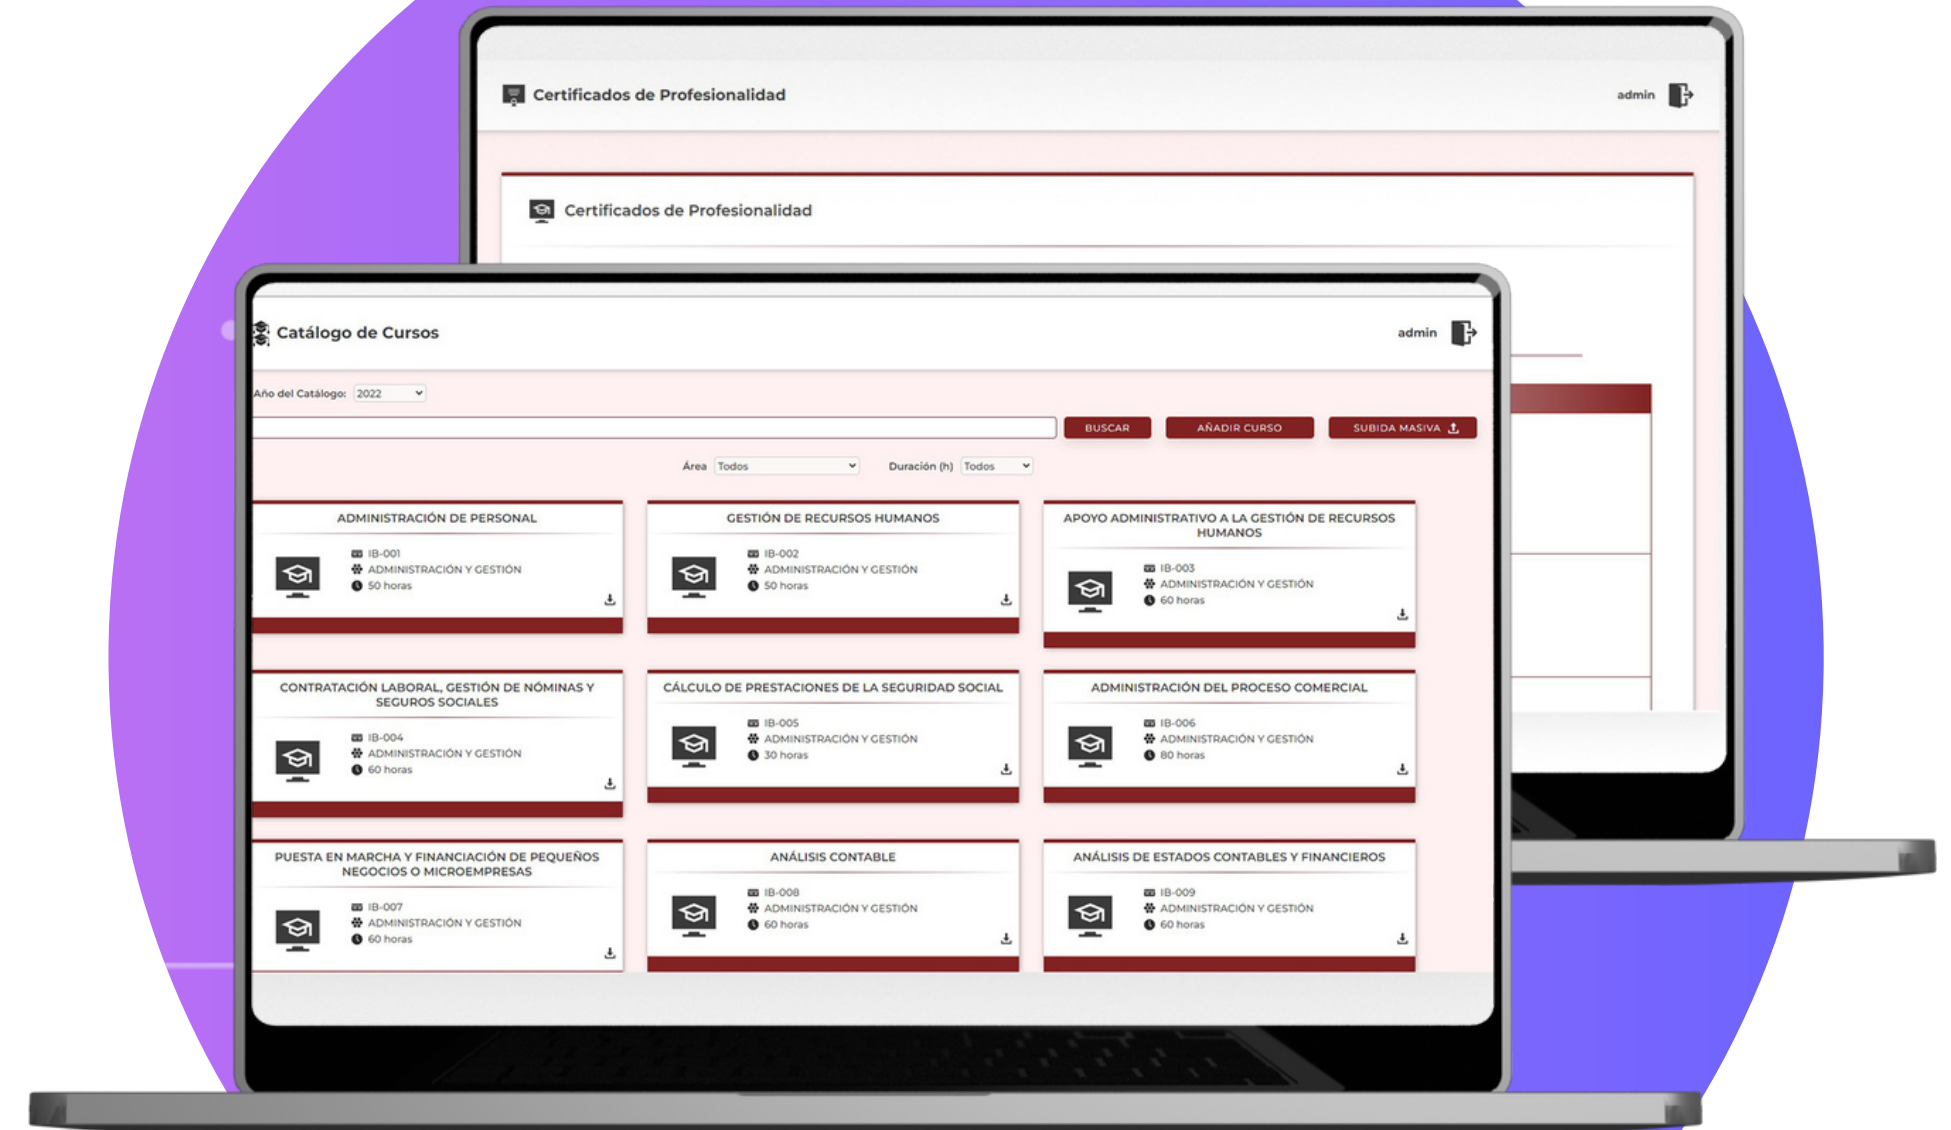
Certificados de Profesionalidad

admin

Certificados de Profesionalidad

Catálogo de Cursos

admin

Año del Catálogo: 2022

BUSCAR

AÑADIR CURSO

SUBIDA MASIVA

Área Todos

Duración (h) Todos

ADMINISTRACIÓN DE PERSONAL
IB-001
ADMINISTRACIÓN Y GESTIÓN
50 horas

GESTIÓN DE RECURSOS HUMANOS
IB-002
ADMINISTRACIÓN Y GESTIÓN
50 horas

APOYO ADMINISTRATIVO A LA GESTIÓN DE RECURSOS HUMANOS
IB-003
ADMINISTRACIÓN Y GESTIÓN
60 horas

CONTRATACIÓN LABORAL, GESTIÓN DE NÓMINAS Y SEGUROS SOCIALES
IB-004
ADMINISTRACIÓN Y GESTIÓN
60 horas

CÁLCULO DE PRESTACIONES DE LA SEGURIDAD SOCIAL
IB-005
ADMINISTRACIÓN Y GESTIÓN
30 horas

ADMINISTRACIÓN DEL PROCESO COMERCIAL
IB-006
ADMINISTRACIÓN Y GESTIÓN
80 horas

PUESTA EN MARCHA Y FINANCIACIÓN DE PEQUEÑOS NEGOCIOS O MICROEMPRESAS
IB-007
ADMINISTRACIÓN Y GESTIÓN
60 horas

ANÁLISIS CONTABLE
IB-008
ADMINISTRACIÓN Y GESTIÓN
60 horas

ANÁLISIS DE ESTADOS CONTABLES Y FINANCIEROS
IB-009
ADMINISTRACIÓN Y GESTIÓN
60 horas